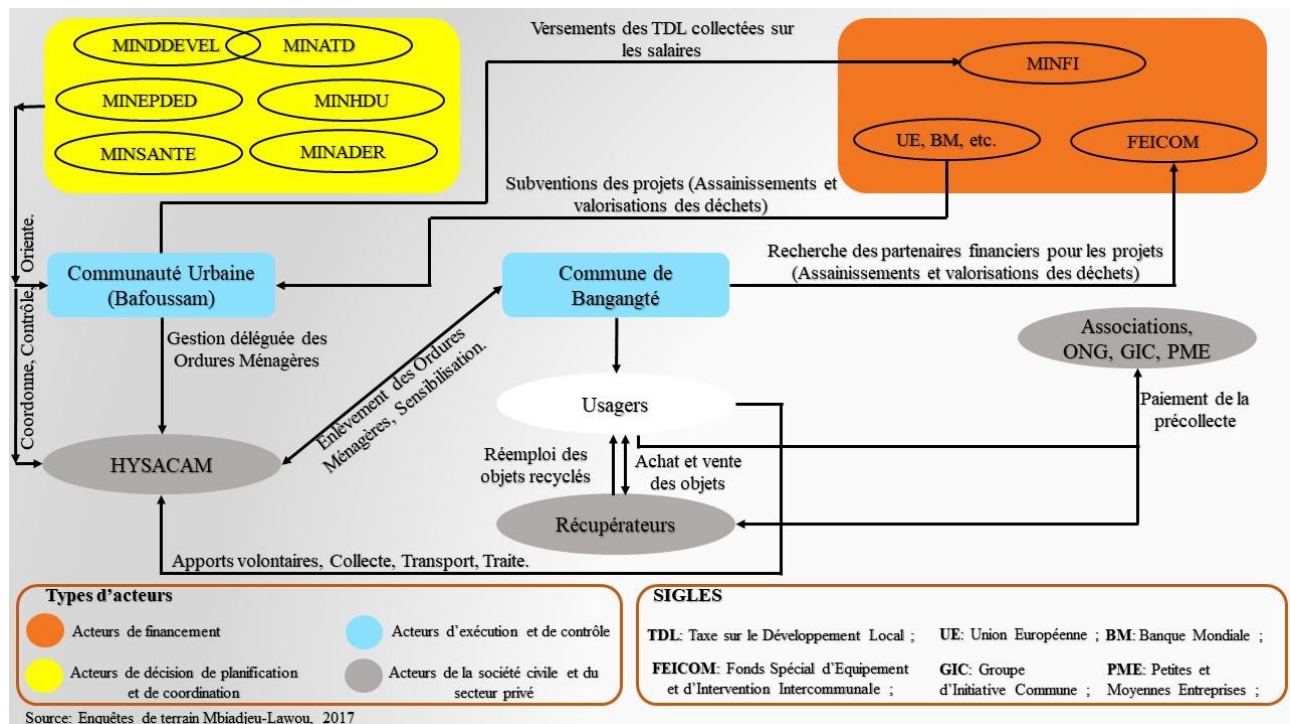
MINDDEVEL
MINATD
MINEPDED
MINHDU
MINSANTE
MINADER

Versements des TDL collectées sur les salaires

MINFI
UE, BM, etc.
FEICOM

Subventions des projets (Assainissements et valorisations des déchets)

Coordonne, Contrôle, Oriente.

Communauté Urbaine (Bafoussam)

Commune de Bangangté

Recherche des partenaires financiers pour les projets (Assainissements et valorisations des déchets)

Gestion déléguée des Ordures Ménagères

Enlèvement des Ordures Ménagères, Sensibilisation.

Associations, ONG, GIC, PME

Usagers

Paiement de la précollecte

HYSACAM

Réemploi des objets recyclés

Achat et vente des objets

Récupérateurs

Apports volontaires, Collecte, Transport, Traite.

Types d'acteurs
Acteurs de financement
Acteurs d'exécution et de contrôle
Acteurs de décision de planification et de coordination
Acteurs de la société civile et du secteur privé

SIGLES
TDL: Taxe sur le Développement Local ; UE: Union Européenne ; BM: Banque Mondiale ;
FEICOM: Fonds Spécial d'Equipement et d'Intervention Intercommunale ; GIC: Groupe d'Initiative Commune ; PME: Petites et Moyennes Entreprises ;

Source: Enquêtes de terrain Mbiadjeu-Lawou, 2017